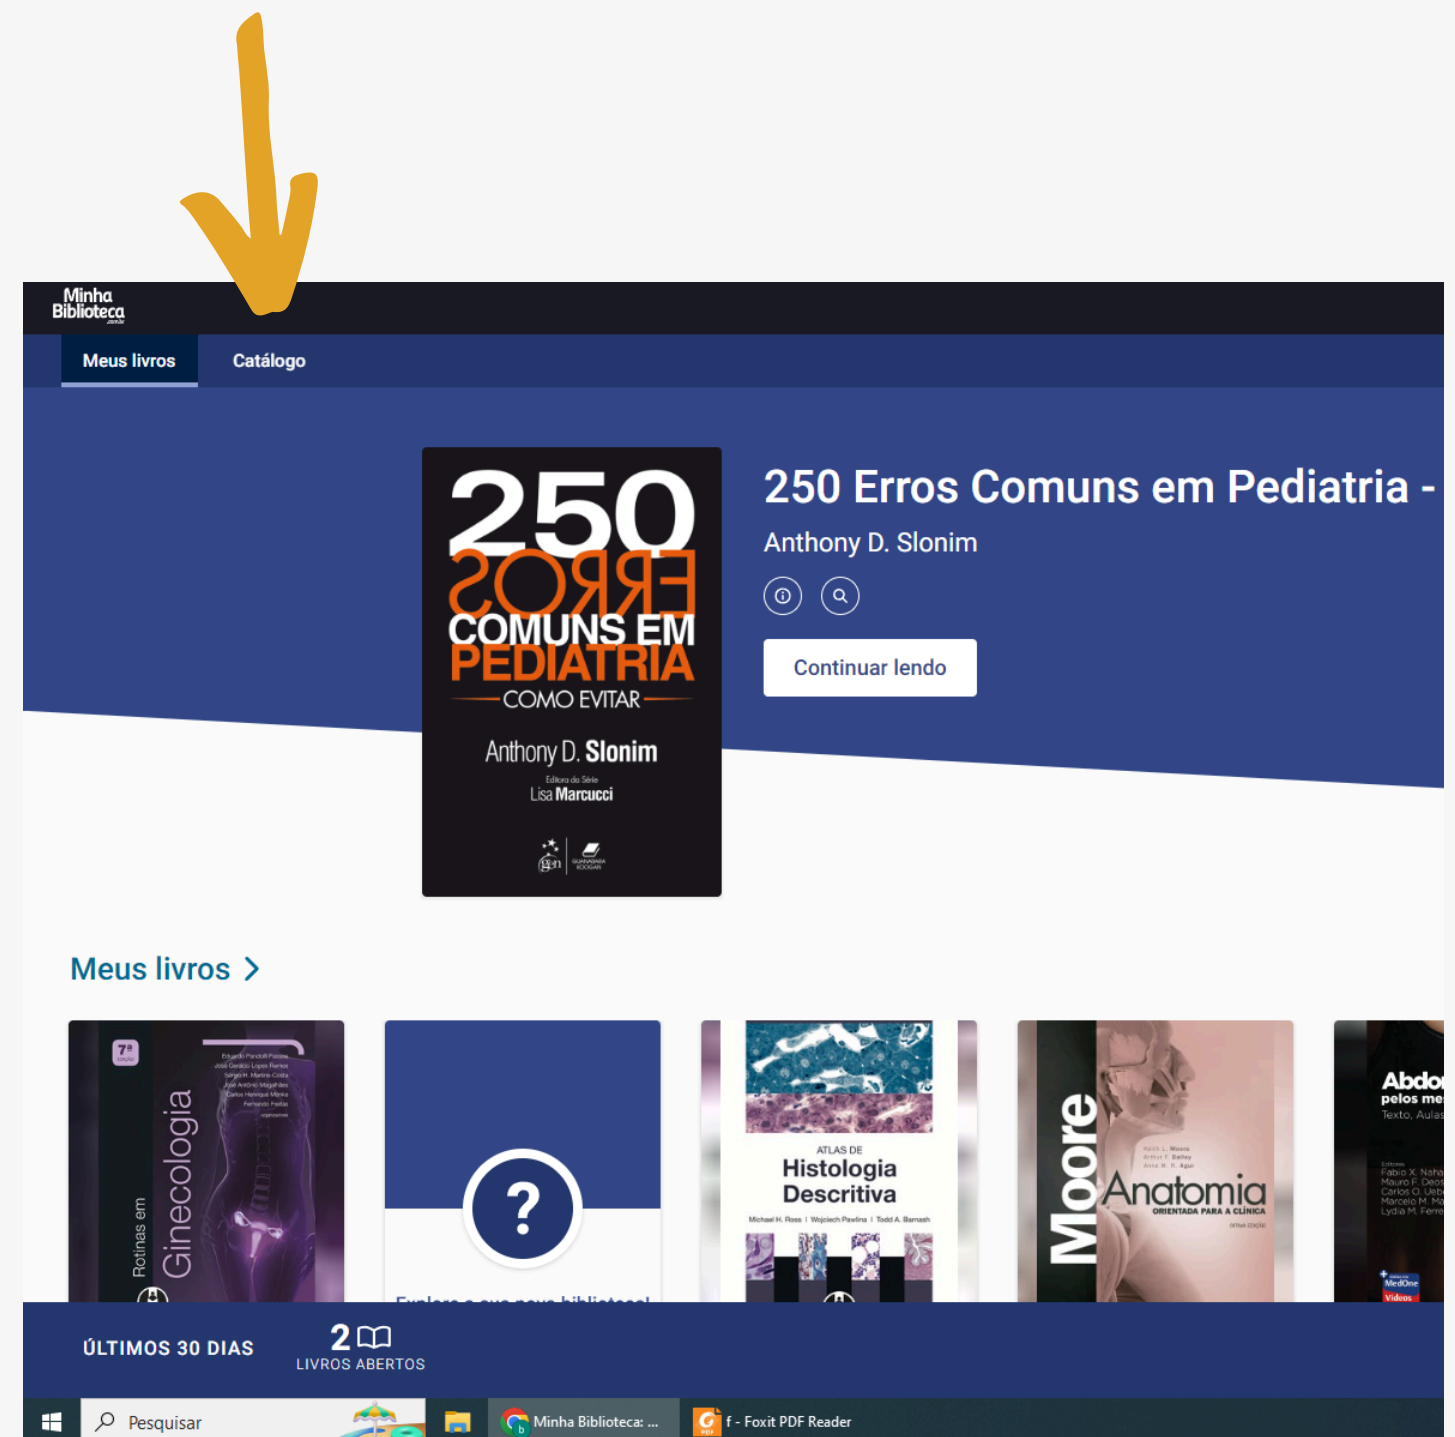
Minha Biblioteca

Meus livros Catálogo

250 ERROS COMUNS EM PEDIATRIA COMO EVITAR

Anthony D. Slonim

Editora da Série Lisa Marcucci

250 Erros Comuns em Pediatria -

Anthony D. Slonim

Continuar lendo

Meus livros >

7ª

Rotinas em Ginecologia

?

Explore a sua nova biblioteca!

ATLAS DE Histologia Descritiva

Michael H. Ross | Wojciech Pawlina | Todd A. Barnash

Moore Anatomia ORIENTADA PARA A CLÍNICA

Abdo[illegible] pelos me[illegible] Texto, Aulas

ÚLTIMOS 30 DIAS

2 LIVROS ABERTOS

Pesquisar

Minha Biblioteca: ...

f - Foxit PDF Reader